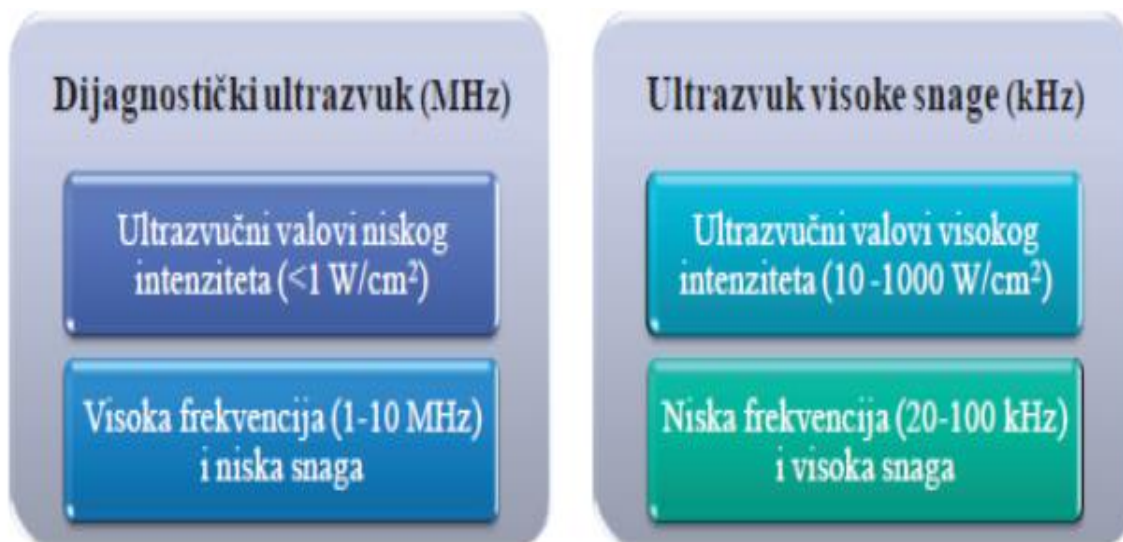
Dijagnostički ultrazvuk (MHz)

Ultrazvučni valovi niskog intenziteta (<1 W/cm$^2$)

Visoka frekvencija (1-10 MHz) i niska snaga

Ultrazvuk visoke snage (kHz)

Ultrazvučni valovi visokog intenziteta (10 -1000 W/cm$^2$)

Niska frekvencija (20-100 kHz) i visoka snaga